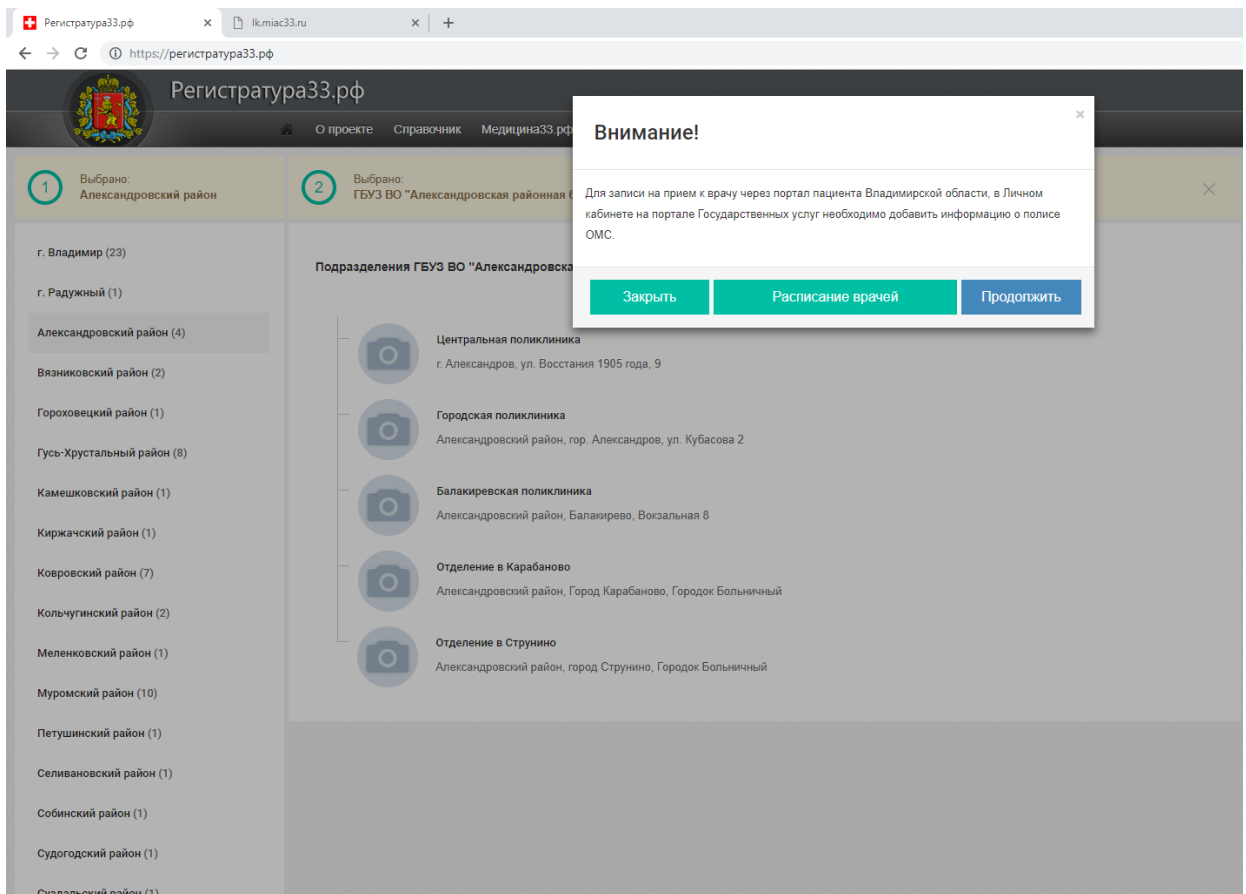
Регистратура33.рф × lk.miac33.ru × +

https://регистратура33.рф

Регистратура33.рф

О проекте Справочник Медицина33.рф

1 Выбрано: Александровский район

2 Выбрано: ГБУЗ ВО "Александровская районная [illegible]

Внимание!

×

Для записи на прием к врачу через портал пациента Владимирской области, в Личном кабинете на портале Государственных услуг необходимо добавить информацию о полисе ОМС.

Закрыть | Расписание врачей | Продолжить

г. Владимир (23)
г. Радужный (1)
Александровский район (4)
Вязниковский район (2)
Гороховецкий район (1)
Гусь-Хрустальный район (8)
Камешковский район (1)
Киржачский район (1)
Ковровский район (7)
Кольчугинский район (2)
Меленковский район (1)
Муромский район (10)
Петушинский район (1)
Селивановский район (1)
Собинский район (1)
Судогодский район (1)
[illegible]

Подразделения ГБУЗ ВО "Александровска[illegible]

Центральная поликлиника
г. Александров, ул. Восстания 1905 года, 9

Городская поликлиника
Александровский район, гор. Александров, ул. Кубасова 2

Балакиревская поликлиника
Александровский район, Балакирево, Вокзальная 8

Отделение в Карабаново
Александровский район, Город Карабаново, Городок Больничный

Отделение в Струнино
Александровский район, город Струнино, Городок Больничный